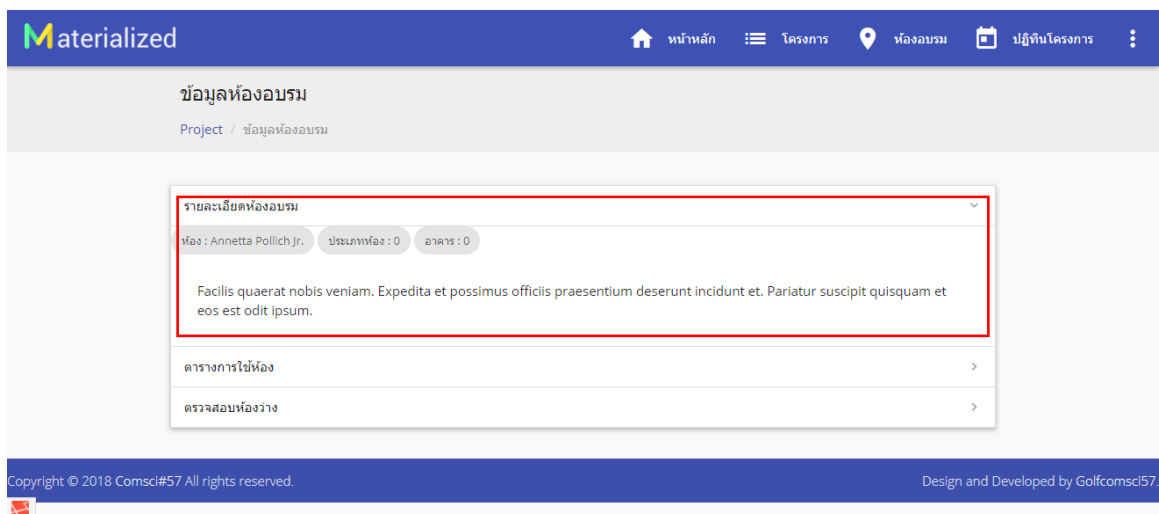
Materialized

หน้าหลัก โครงการ ห้องอบรม ปฏิทินโครงการ

ข้อมูลห้องอบรม

Project / ข้อมูลห้องอบรม

รายละเอียดห้องอบรม

ห้อง : Annetta Pollich Jr. ประเภทห้อง : 0 อาคาร : 0

Facilis quaerat nobis veniam. Expedita et possimus officiis praesentium deserunt incidunt et. Pariatur suscipit quisquam et eos est odit ipsum.

ตารางการใช้ห้อง

ตรวจสอบห้องว่าง

Copyright © 2018 Comsci#57 All rights reserved.

Design and Developed by Golfcomsci57.